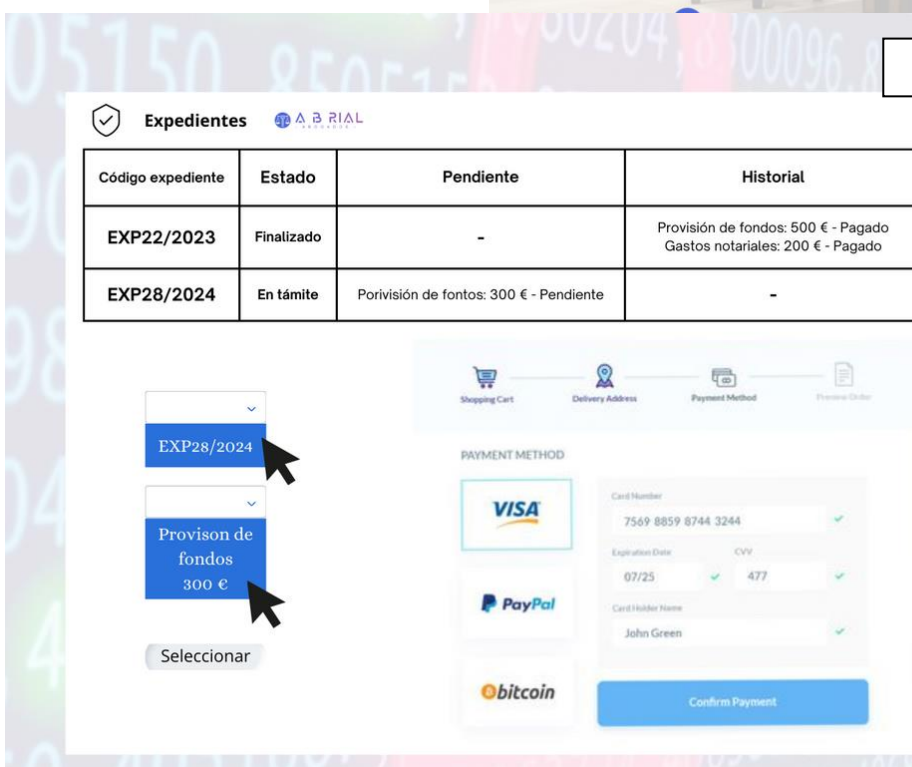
Expedientes A B RIAL

| Código expediente | Estado | Pendiente | Historial |
|---|---|---|---|
| EXP22/2023 | Finalizado | - | Provisión de fondos: 500 € - Pagado Gastos notariales: 200 € - Pagado |
| EXP28/2024 | En támite | Porivisión de fontos: 300 € - Pendiente | - |

EXP28/2024

Provison de fondos 300 €

Seleccionar

Shopping Cart
Delivery Address
Payment Method
Preview Order

PAYMENT METHOD

VISA

PayPal

bitcoin

Card Number
7569 8859 8744 3244
Expiration Date
07/25
CVV
477
Card Holder Name
John Green

Confirm Payment